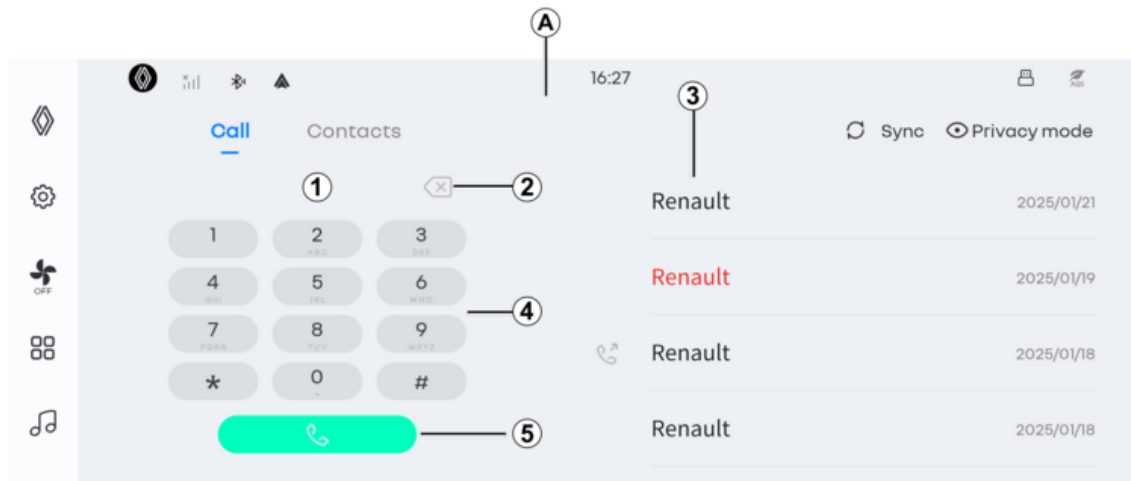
A

16:27

OFF

Call Contacts

Sync Privacy mode

3

1

2

1
2
ABC
3
DEF
4
GHI
5
JKL
6
MNO
7
PQRS
8
TUV
9
WXYZ
*
0
+
#

4

5

Renault 2025/01/21

Renault 2025/01/19

Renault 2025/01/18

Renault 2025/01/18